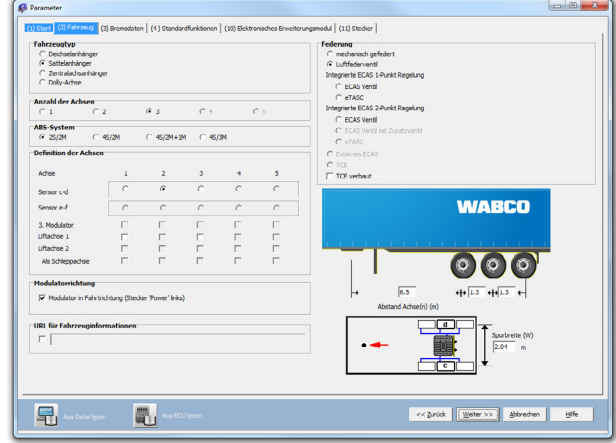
Parameter

(1) Start | (2) Fahrzeug | (3) Bremsdaten | (5) Standardfunktionen | (10) Elektronisches Erweiterungsmodul | (11) Stecker

Fahrzeugtyp
Deichselanhänger
Sattelanhänger
Zentralachsanhänger
Dolly-Achse

Anzahl der Achsen
1 | 2 | 3 | 4 | 5

ABS-System
2S/2M | 4S/2M | 4S/2M+1M | 4S/3M

Definition der Achsen
Achse | 1 | 2 | 3 | 4 | 5
Sensor c-d
Sensor e-f
3. Modulator
Liftachse 1
Liftachse 2
Als Schleppachse

Modulatorrichtung
Modulator in Fahrtrichtung (Stecker 'Power' links)

URL für Fahrzeuginformationen

Federung
mechanisch gefedert
Luftfederventil
Integrierte ECAS 1-Punkt Regelung
ECAS Ventil
eTASC
Integrierte ECAS 2-Punkt Regelung
ECAS Ventil
ECAS Ventil mit Zusatzventil
eTASC
Externes ECAS
TCE
TCE verbaut

WABCO

6.5 | 1.3 | 1.3
Abstand Achse(n) (m)

d
c
Spurbreite (W)
2.04 m

Aus Datei lesen | Aus ECU lesen | << Zurück | Weiter >> | Abbrechen | Hilfe